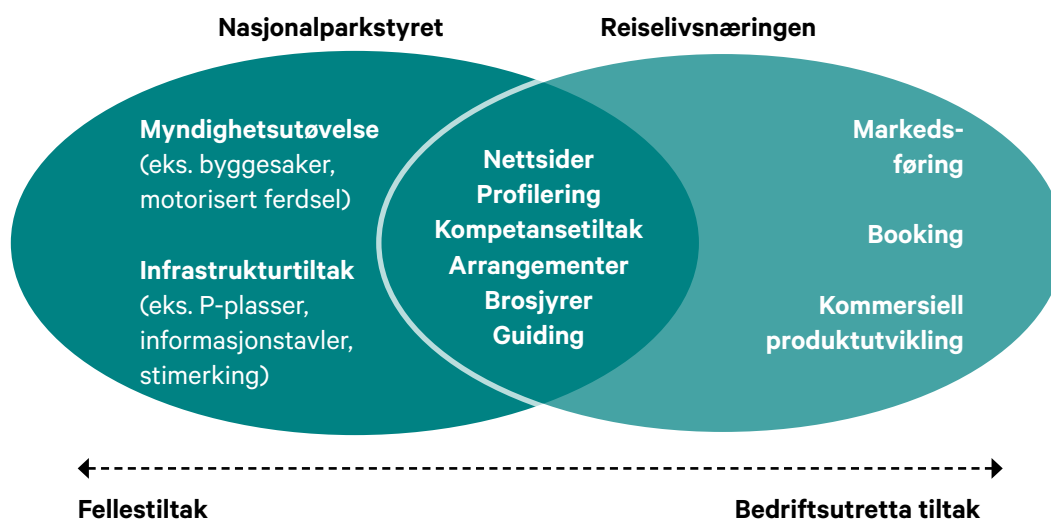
Nasjonalparkstyret

Reiselivsnæringen

Myndighetsutøvelse (eks. byggesaker, motorisert ferdsel)

Infrastrukturtiltak (eks. P-plasser, informasjonstavler, stimerking)

Nettsider
Profilering
Kompetansetiltak
Arrangementer
Brosjyrer
Guiding

Markedsføring

Booking

Kommersiell produktutvikling

Fellestiltak

Bedriftsutretta tiltak